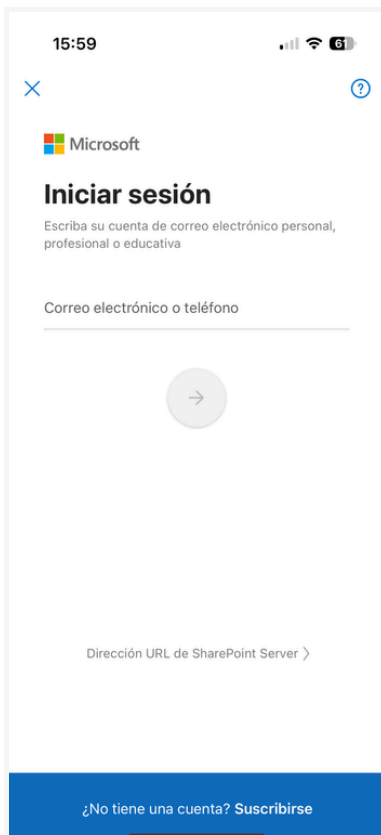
15:59

61

Microsoft

Iniciar sesión

Escriba su cuenta de correo electrónico personal, profesional o educativa

Correo electrónico o teléfono

Dirección URL de SharePoint Server

¿No tiene una cuenta? Suscribirse